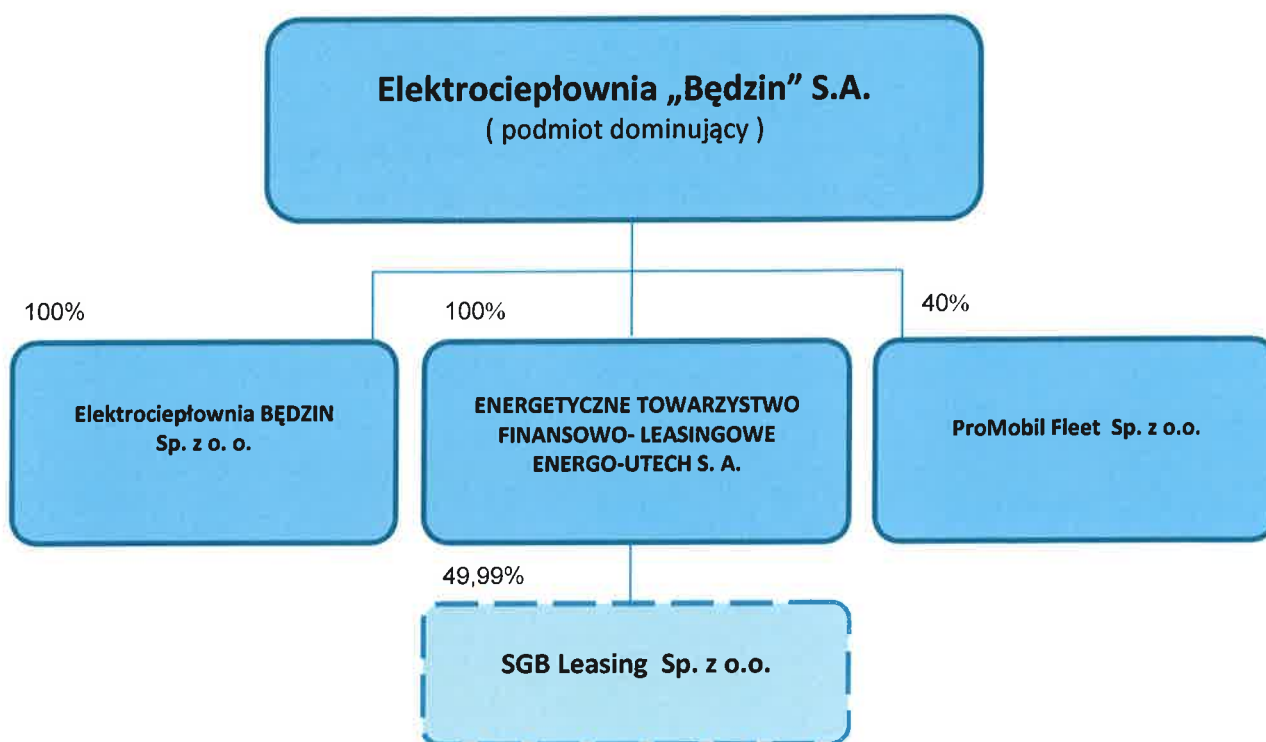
Elektrociepłownia „Będzin" S.A.
( podmiot dominujący )

100%

Elektrociepłownia BĘDZIN Sp. z o. o.

100%

ENERGETYCZNE TOWARZYSTWO FINANSOWO- LEASINGOWE ENERGO-UTECH S. A.

40%

ProMobil Fleet Sp. z o.o.

49,99%

SGB Leasing Sp. z o.o.